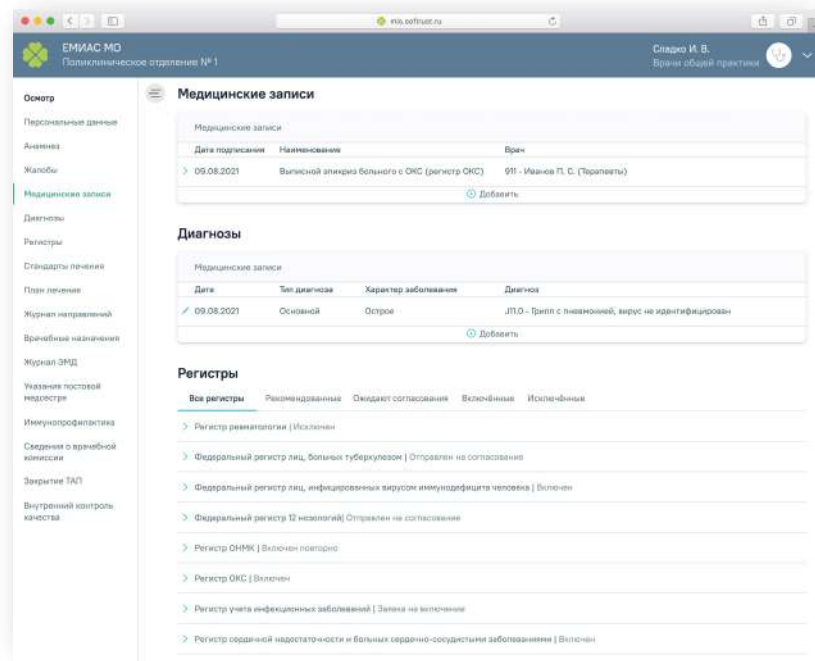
emias.softrust.ru

ЕМИАС МО
Поликлиническое отделение № 1

Сладко И. В.
Врачи общей практики

Осмотр
Персональные данные
Анамнез
Жалобы
Медицинские записи
Диагнозы
Регистры
Стандарты лечения
План лечения
Журнал направлений
Врачебные назначения
Журнал ЭМД
Указания постовой медсестре
Иммунопрофилактика
Сведения о врачебной комиссии
Закрытие ТАП
Внутренний контроль качества

Медицинские записи

Медицинские записи

| Дата подписания | Наименование | Врач |
|---|---|---|
| 09.08.2021 | Выписной эпикриз больного с ОКС (регистр ОКС) | 911 - Иванов П. С. (Терапевты) |

Добавить

Диагнозы

Медицинские записи

| Дата | Тип диагноза | Характер заболевания | Диагноз |
|---|---|---|---|
| 09.08.2021 | Основной | Острое | J11.0 - Грипп с пневмонией, вирус не идентифицирован |

Добавить

Регистры

Все регистры   Рекомендованные   Ожидают согласования   Включённые   Исключённые

Регистр ревматологии | Исключен

Федеральный регистр лиц, больных туберкулезом | Отправлен на согласование

Федеральный регистр лиц, инфицированных вирусом иммунодефицита человека | Включен

Федеральный регистр 12 нозологий| Отправлен на согласование

Регистр ОНМК | Включен повторно

Регистр ОКС | Включен

Регистр учета инфекционных заболеваний | Заявка на включение

Регистр сердечной недостаточности и больных сердечно-сосудистыми заболеваниями | Включен